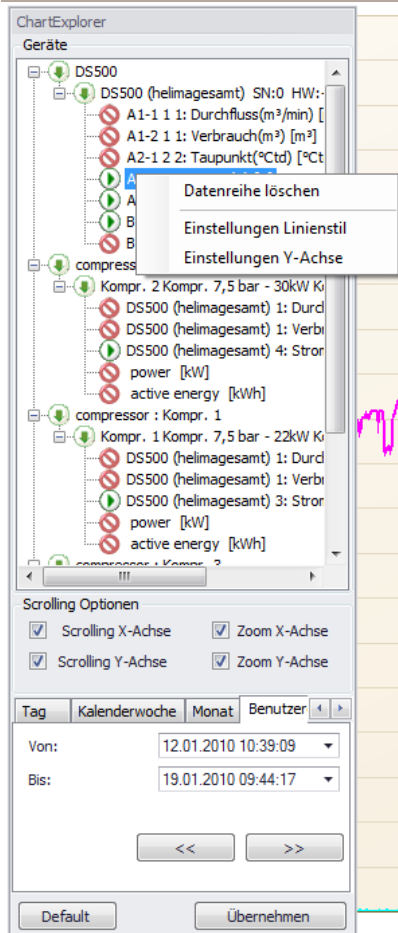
ChartExplorer
Geräte

DS500
DS500 (helimagesamt) SN:0 HW:-
A1-1 1 1: Durchfluss(m³/min) [
A1-2 1 1: Verbrauch(m³) [m³]
A2-1 2 2: Taupunkt(°Ctd) [°Ct
A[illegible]
A
B
B

Datenreihe löschen
Einstellungen Linienstil
Einstellungen Y-Achse

compress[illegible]
Kompr. 2 Kompr. 7,5 bar - 30kW K
DS500 (helimagesamt) 1: Durch
DS500 (helimagesamt) 1: Verbr
DS500 (helimagesamt) 4: Stron
power [kW]
active energy [kWh]
compressor : Kompr. 1
Kompr. 1 Kompr. 7,5 bar - 22kW K
DS500 (helimagesamt) 1: Durch
DS500 (helimagesamt) 1: Verbr
DS500 (helimagesamt) 3: Stron
power [kW]
active energy [kWh]
compressor : Kompr. 3

Scrolling Optionen
Scrolling X-Achse
Zoom X-Achse
Scrolling Y-Achse
Zoom Y-Achse

Tag
Kalenderwoche
Monat
Benutzer

Von: 12.01.2010 10:39:09
Bis: 19.01.2010 09:44:17

<<
>>

Default
Übernehmen